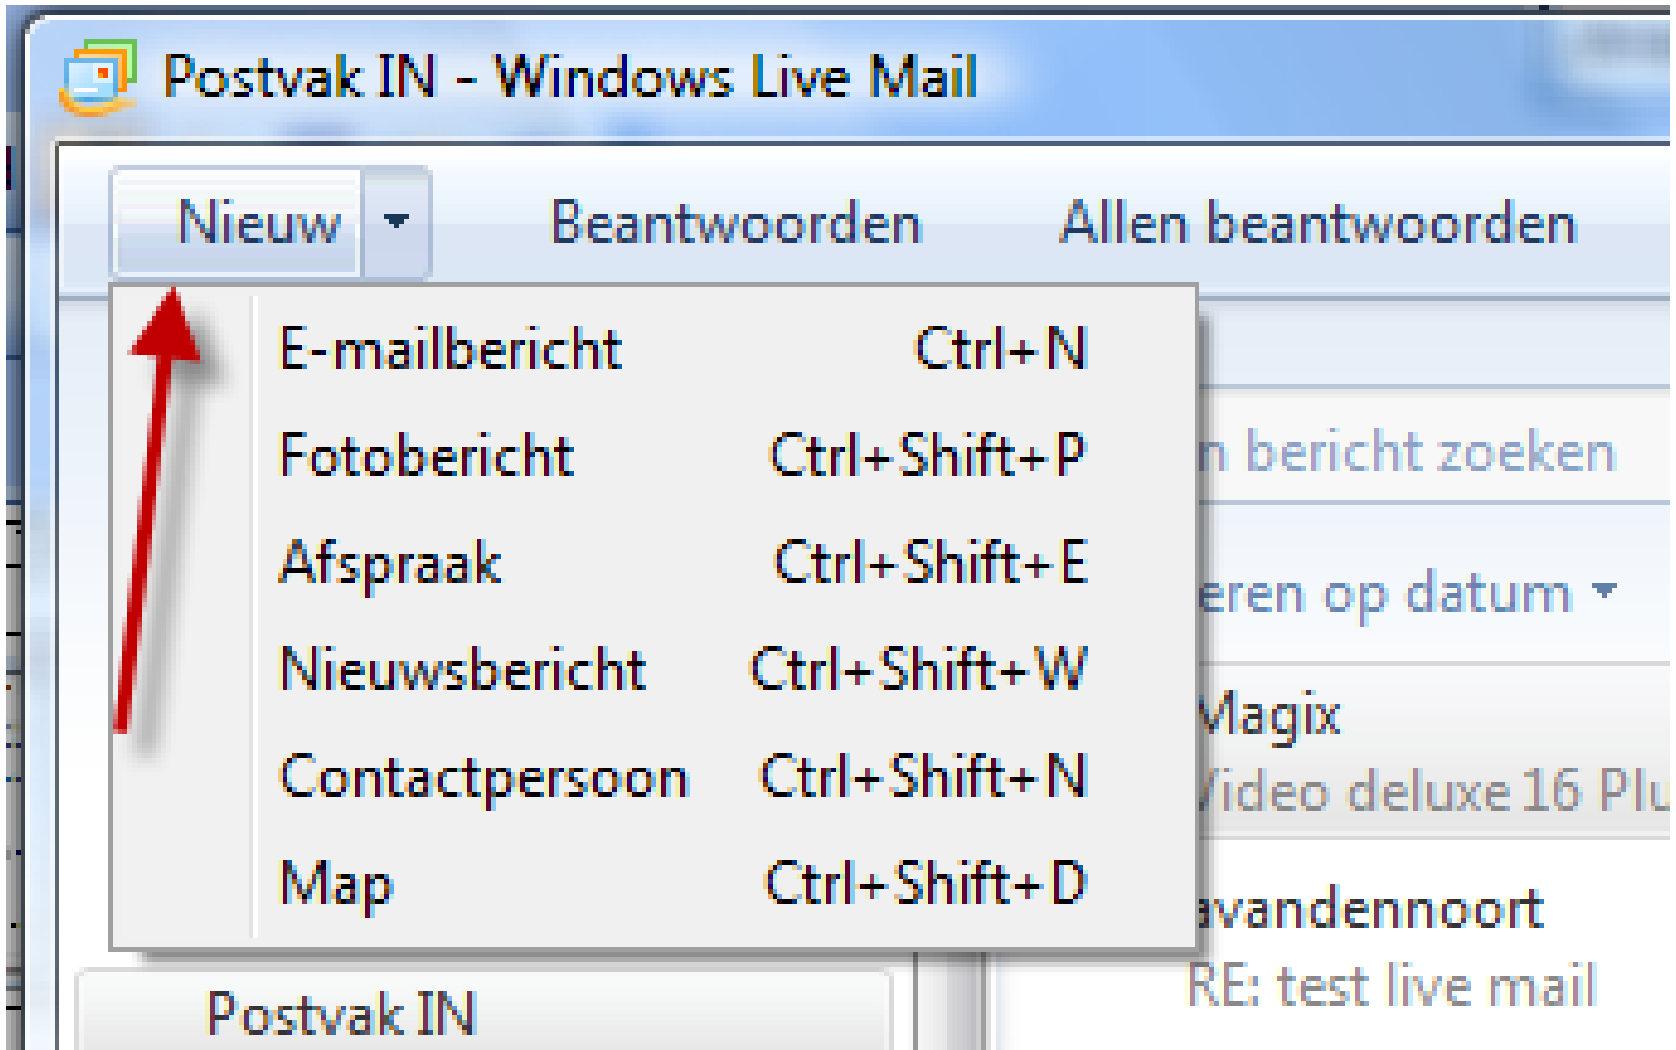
Postvak IN - Windows Live Mail

Nieuw Beantwoorden Allen beantwoorden

E-mailbericht Ctrl+N
Fotobericht Ctrl+Shift+P
Afspraak Ctrl+Shift+E
Nieuwsbericht Ctrl+Shift+W
Contactpersoon Ctrl+Shift+N
Map Ctrl+Shift+D

n bericht zoeken
eren op datum
Magix
Video deluxe 16 Plu
avandennoort
RE: test live mail

Postvak IN